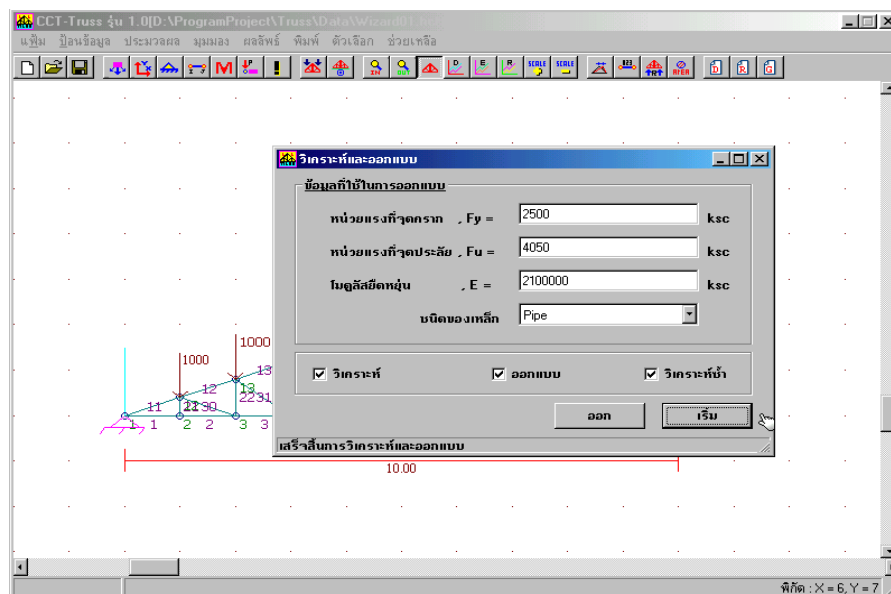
CCT-Truss รุ่น 1.0[D:\ProgramProject\Truss\Data\Wizard01.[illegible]

แฟ้ม ป้อนข้อมูล ประมวลผล มุมมอง ผลลัพธ์ พิมพ์ ตัวเลือก ช่วยเหลือ

M ! SCALE SCALE AREA

วิเคราะห์และออกแบบ

ข้อมูลที่ใช้ในการออกแบบ

หน่วยแรงที่จุดคราก , Fy = 2500 ksc

หน่วยแรงที่จุดประลัย , Fu = 4050 ksc

โมดูลัสยืดหยุ่น , E = 2100000 ksc

ชนิดของเหล็ก Pipe

วิเคราะห์ ออกแบบ วิเคราะห์ซ้ำ

ออก เริ่ม

เสร็จสิ้นการวิเคราะห์และออกแบบ

1000 1000 13 12 11 21 30 13 22 31 1 1 2 2 3 3

10.00

พิกัด : X = 6, Y = 7